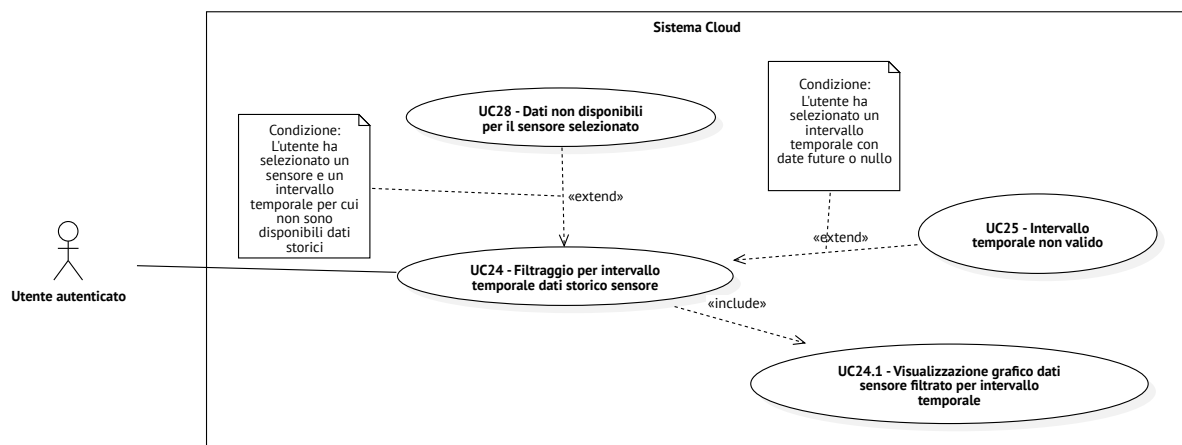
Sistema Cloud

Condizione:
L'utente ha selezionato un sensore e un intervallo temporale per cui non sono disponibili dati storici

UC28 - Dati non disponibili per il sensore selezionato

«extend»

Condizione:
L'utente ha selezionato un intervallo temporale con date future o nullo

«extend»

UC25 - Intervallo temporale non valido

Utente autenticato

UC24 - Filtraggio per intervallo temporale dati storico sensore

«include»

UC24.1 - Visualizzazione grafico dati sensore filtrato per intervallo temporale